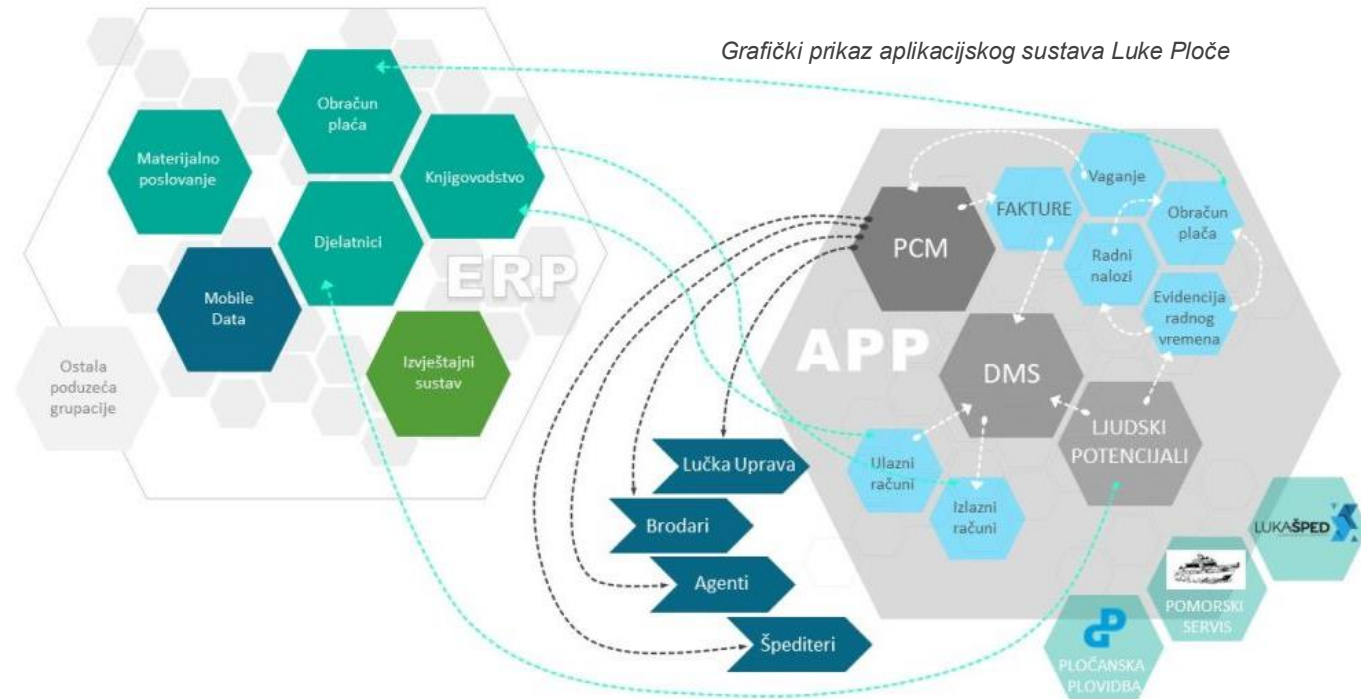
Grafički prikaz aplikacijskog sustava Luke Ploče

Obračun plaća

Materijalno poslovanje

Knjigovodstvo

Djelatnici

ERP

Mobile Data

Izvještajni sustav

Ostala poduzeća grupacije

PCM

FAKTURE

Vaganje

Obračun plaća

Radni nalozi

Evidencija radnog vremena

APP

DMS

LJUDSKI POTENCIJALI

Ulazni računi

Izlazni računi

Lučka Uprava

Brodari

Agenti

Špediteri

LUKAŠPED

POMORSKI SERVIS

PLOČANSKA PLOVIDBA